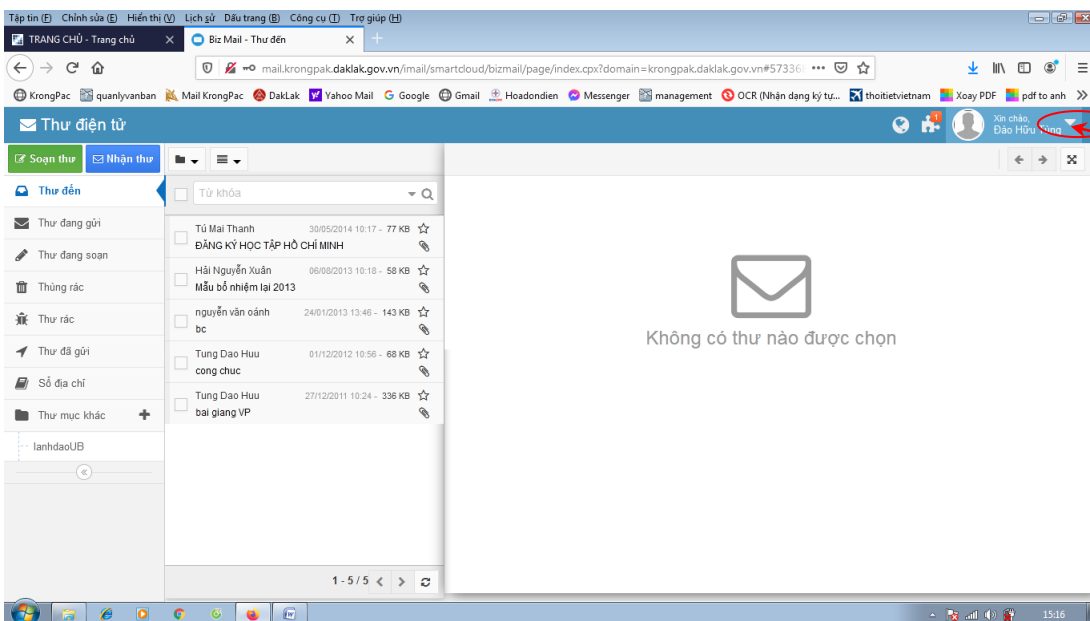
Tập tin (F) Chỉnh sửa (E) Hiển thị (V) Lịch sử Dấu trang (B) Công cụ (T) Trợ giúp (H)

TRANG CHỦ - Trang chủ
Biz Mail - Thư đến

mail.krongpak.daklak.gov.vn/imail/smartcloud/bizmail/page/index.cpx?domain=krongpak.daklak.gov.vn#57336

KrongPac quanlyvanban Mail KrongPac DakLak Yahoo Mail Google Gmail Hoadondien Messenger management OCR (Nhận dạng ký tự... thoitietvietnam Xoay PDF pdf to anh

Thư điện tử

Xin chào,
Đào Hữu Tùng

Soạn thư Nhận thư

Thư đến
Thư đang gửi
Thư đang soạn
Thùng rác
Thư rác
Thư đã gửi
Sổ địa chỉ
Thư mục khác
lanhdaoUB

Từ khóa

Tú Mai Thanh 30/05/2014 10:17 - 77 KB
ĐĂNG KÝ HỌC TẬP HỒ CHÍ MINH

Hải Nguyễn Xuân 06/08/2013 10:18 - 58 KB
Mẫu bổ nhiệm lại 2013

nguyễn văn oánh 24/01/2013 13:46 - 143 KB
bc

Tung Dao Huu 01/12/2012 10:56 - 68 KB
cong chuc

Tung Dao Huu 27/12/2011 10:24 - 336 KB
bai giang VP

1 - 5 / 5

Không có thư nào được chọn

15:16